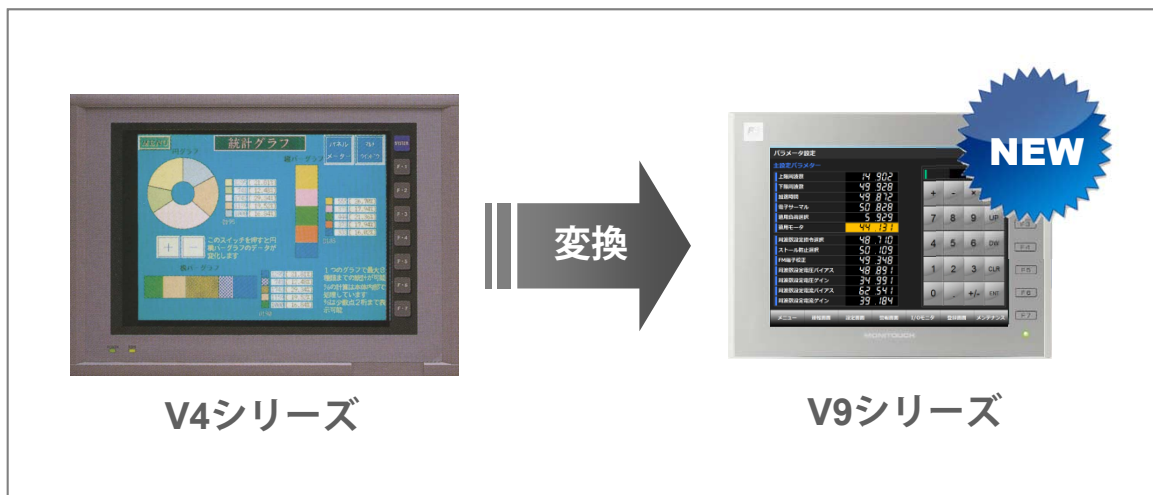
統計グラフ

パネル メーター

円グラフ

棒バーグラフ

このスイッチを押すと円・棒バーグラフのデータが変化します

帯バーグラフ

1.つのグラフで最大8種類までの割合が可能

%の計算は本体内部で処理しています

%は小数点2桁まで表示可能

変換

パラメータ設定

主設定パラメーター

上限周波数 14 902
下限周波数 49 928
加速時間 49 872
電子サーマル 50 828
始動時負荷 5 929
速度モータ 44 131
同期関連速度 48 710
ストール防止 50 109
PM端子設定 49 348
同期関連電圧バイアス 48 891
同期関連電圧ゲイン 34 991
同期関連電流バイアス 62 541
同期関連電流ゲイン 39 184

+ - ×
7 8 9 UP
4 5 6 DW
1 2 3 CLR
0 . +/- ENT

メニュー 状態画面 設定画面 警報画面 I/Oモニタ 監視画面 メンテナンス

MONITOUCH

NEW

V4シリーズ

V9シリーズ